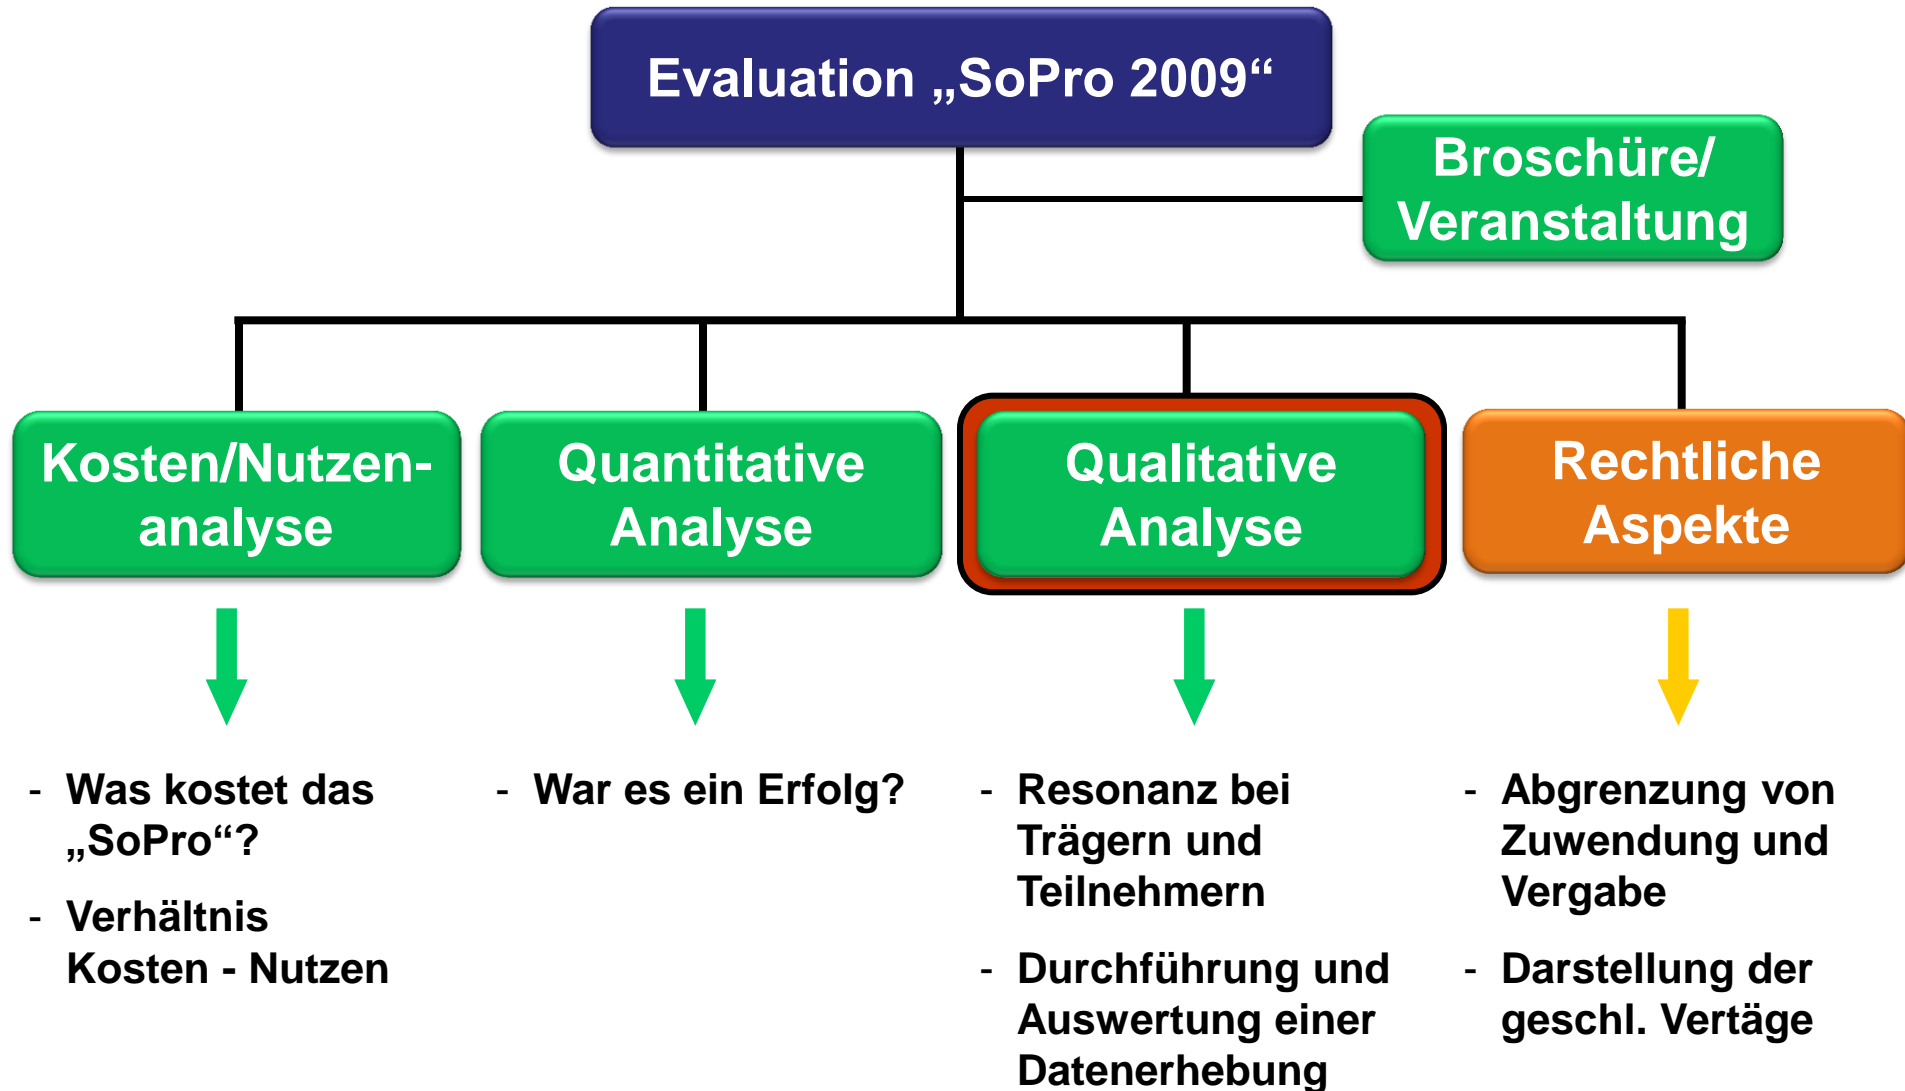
Evaluation „SoPro 2009“

Broschüre/ Veranstaltung

Kosten/Nutzen-analyse

Quantitative Analyse

Qualitative Analyse

Rechtliche Aspekte

- Was kostet das „SoPro“?

- Verhältnis Kosten - Nutzen

- War es ein Erfolg?

- Resonanz bei Trägern und Teilnehmern

- Durchführung und Auswertung einer Datenerhebung

- Abgrenzung von Zuwendung und Vergabe

- Darstellung der geschl. Vertäge